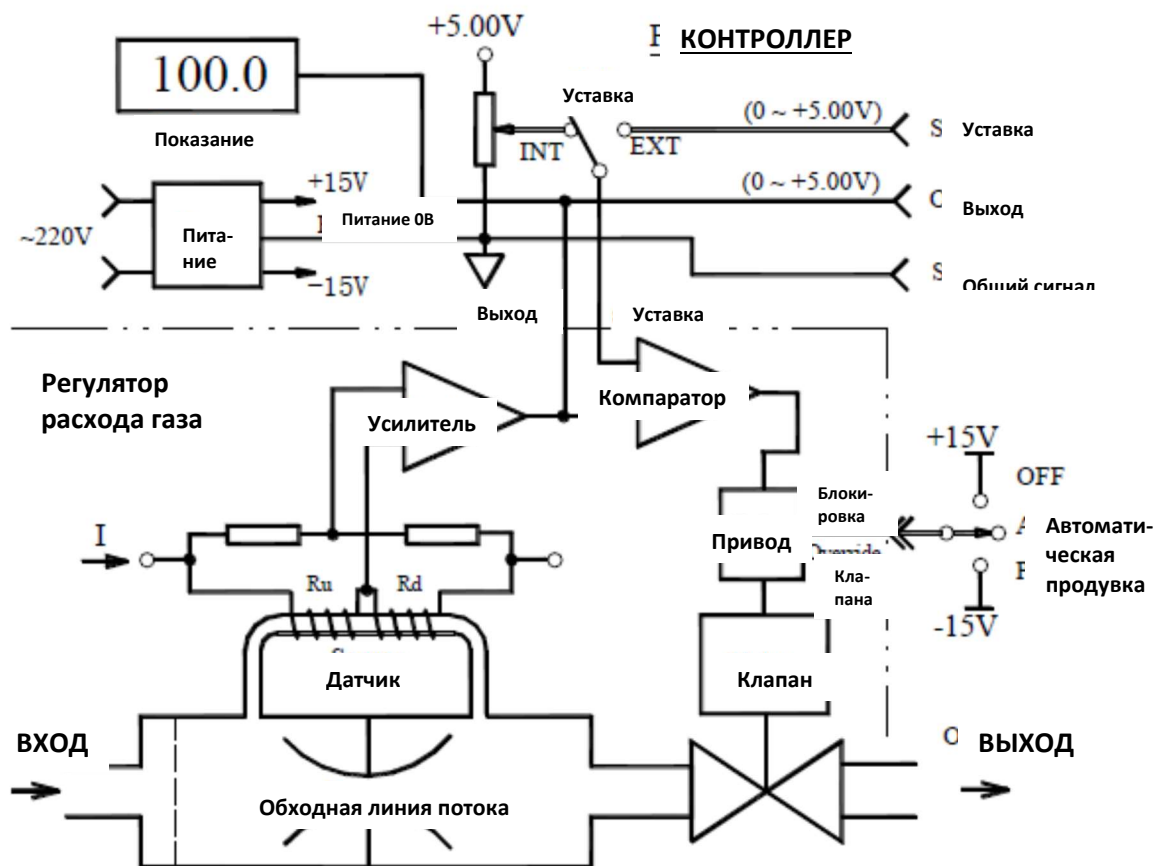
+5.00V

КОНТРОЛЛЕР

100.0

Показание

Уставка

(0 ~ +5.00V)

INT

EXT

S Уставка

+15V

(0 ~ +5.00V)

C Выход

~220V

Питание

Питание 0В

−15V

S Общий сигнал

Выход

Уставка

Регулятор расхода газа

Усилитель

Компаратор

+15V

OFF

Блокировка

I

Привод

Override

Клапана

A

Автоматическая продувка

P

Ru

Rd

-15V

Датчик

Клапан

ВХОД

ВЫХОД

Обходная линия потока